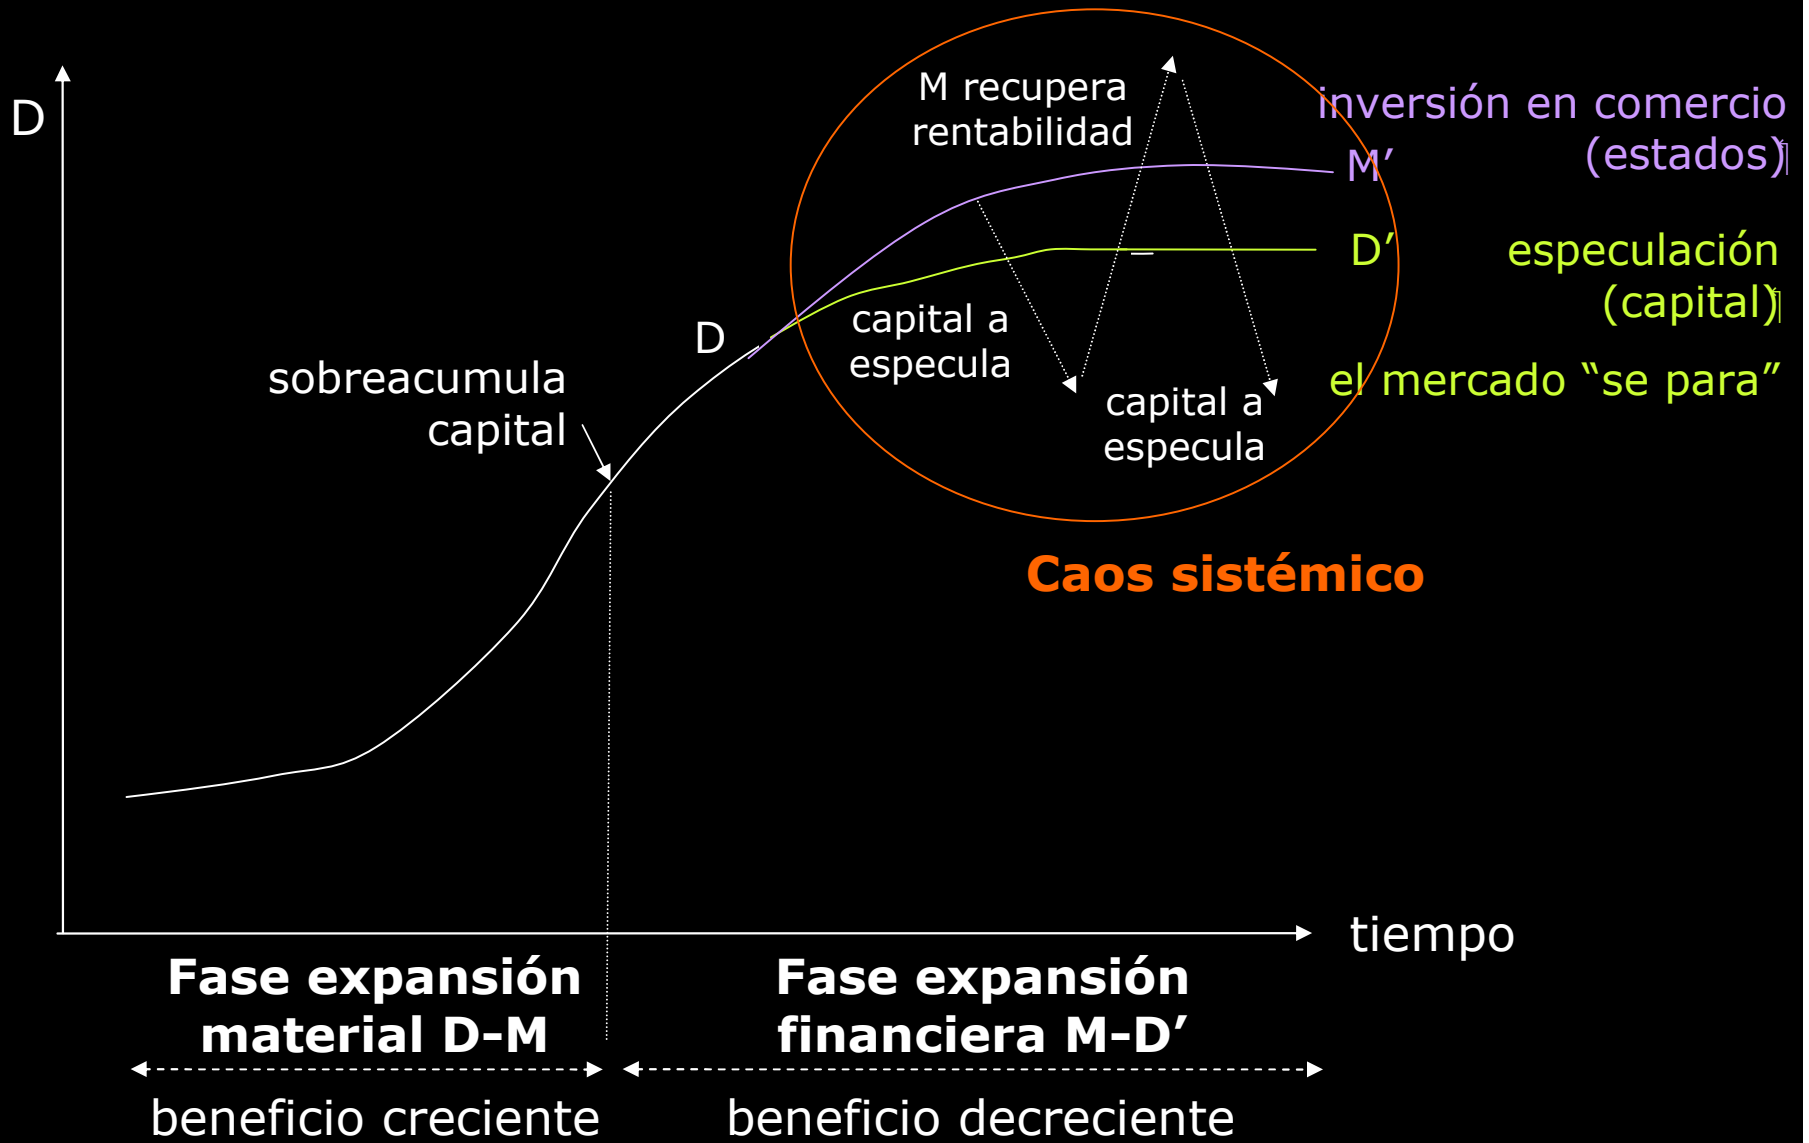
D

M recupera rentabilidad

inversión en comercio (estados)

M’

D’

especulación (capital)

D

capital a especula

capital a especula

el mercado “se para”

sobreacumula capital

Caos sistémico

tiempo

Fase expansión material D-M

Fase expansión financiera M-D’

beneficio creciente

beneficio decreciente